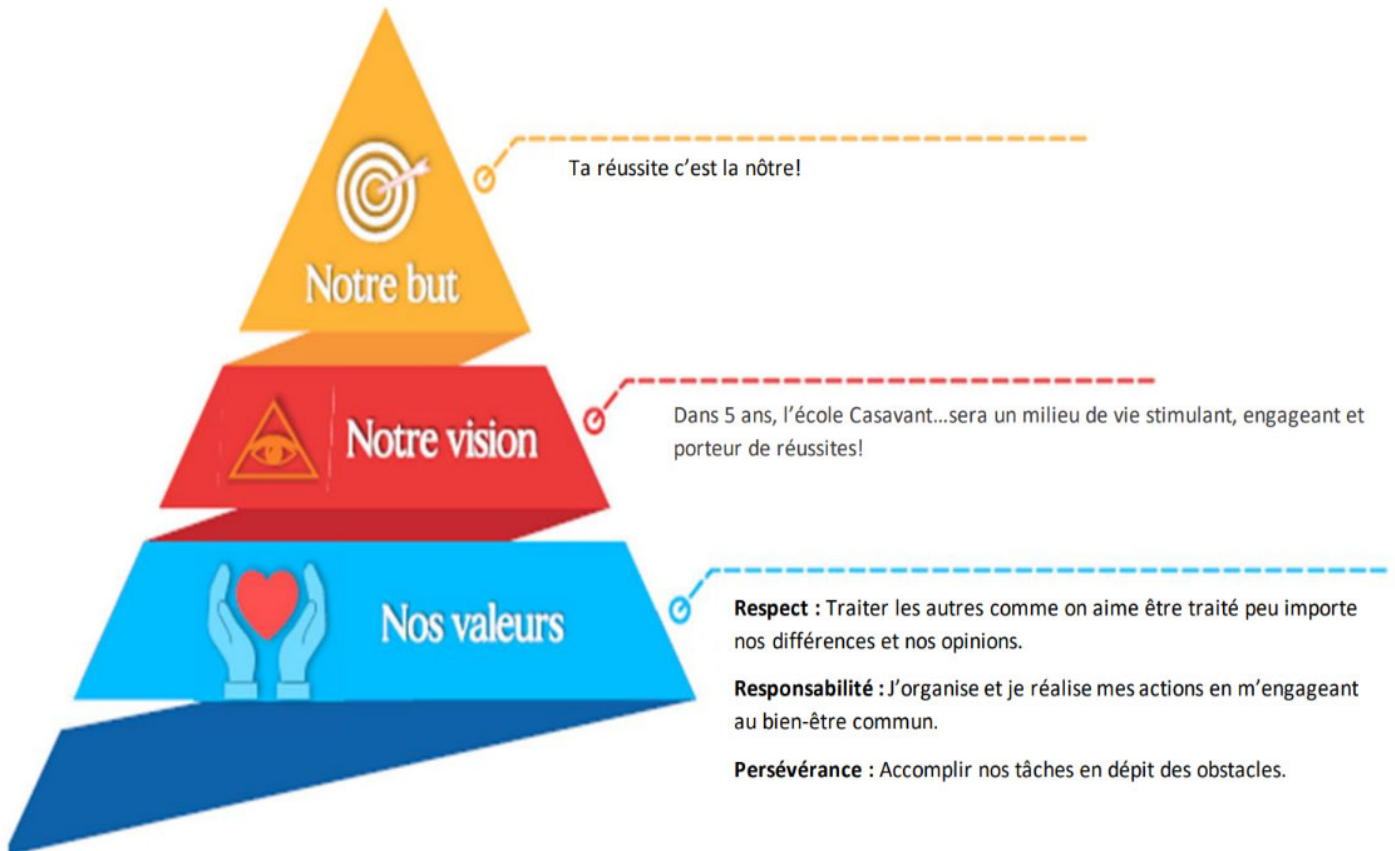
Notre but

Ta réussite c'est la nôtre!

Notre vision

Dans 5 ans, l'école Casavant...sera un milieu de vie stimulant, engageant et porteur de réussites!

Nos valeurs

**Respect :** Traiter les autres comme on aime être traité peu importe nos différences et nos opinions.

**Responsabilité :** J'organise et je réalise mes actions en m'engageant au bien-être commun.

**Persévérance :** Accomplir nos tâches en dépit des obstacles.